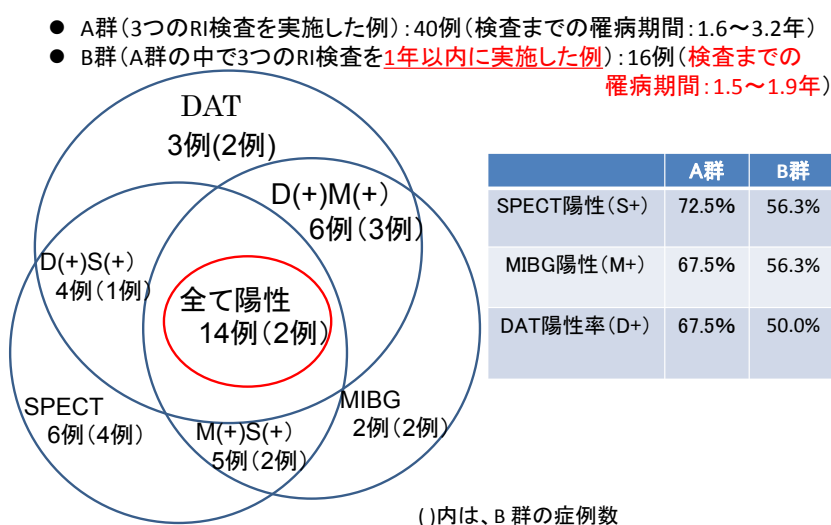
● A群（3つのRI検査を実施した例）：40例（検査までの罹病期間：1.6〜3.2年）
● B群（A群の中で3つのRI検査を1年以内に実施した例）：16例（検査までの罹病期間：1.5〜1.9年）

DAT
3例(2例)

D(+)M(+)
6例（3例）

D(+)S(+)
4例（1例）

全て陽性
14例（2例）

SPECT
6例（4例）

M(+)S(+)
5例（2例）

MIBG
2例（2例）

| | A群 | B群 |
|---|---|---|
| SPECT陽性（S+） | 72.5% | 56.3% |
| MIBG陽性（M+） | 67.5% | 56.3% |
| DAT陽性率（D+） | 67.5% | 50.0% |

( )内は、B 群の症例数